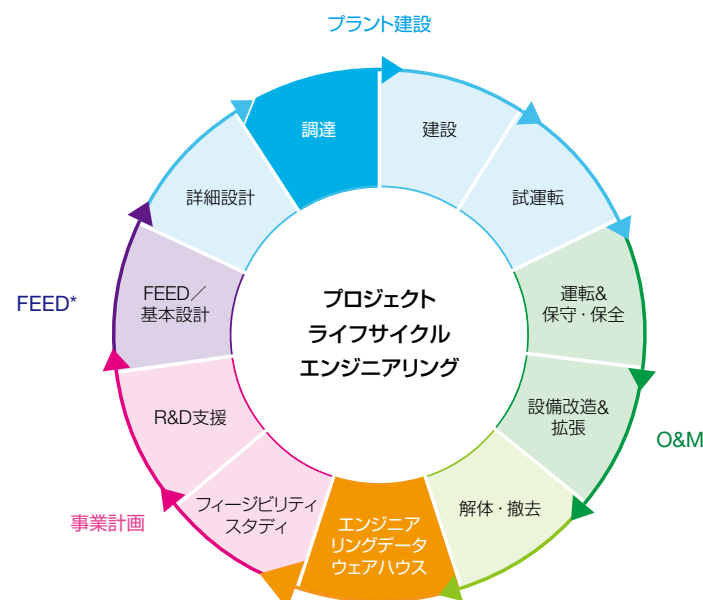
プラント建設

調達

建設

試運転

詳細設計

FEED*

FEED／
基本設計

プロジェクト
ライフサイクル
エンジニアリング

運転&
保守・保全

設備改造&
拡張

O&M

R&D支援

解体・撤去

事業計画

フィージビリティ
スタディ

エンジニア
リングデータ
ウェアハウス